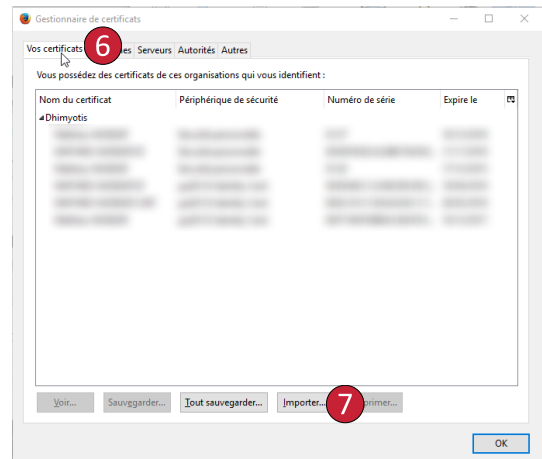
Gestionnaire de certificats

Vos certificats 6 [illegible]es Serveurs Autorités Autres

Vous possédez des certificats de ces organisations qui vous identifient :

| Nom du certificat | Périphérique de sécurité | Numéro de série | Expire le |
|---|---|---|---|
| Dhimyotis | | | |
| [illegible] | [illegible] | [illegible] | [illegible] |
| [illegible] | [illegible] | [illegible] | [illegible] |
| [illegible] | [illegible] | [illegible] | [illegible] |
| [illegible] | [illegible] | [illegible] | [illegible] |
| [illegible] | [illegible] | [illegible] | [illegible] |
| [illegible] | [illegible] | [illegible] | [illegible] |

Voir... Sauvegarder... Tout sauvegarder... Importer... 7 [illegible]primer...

OK